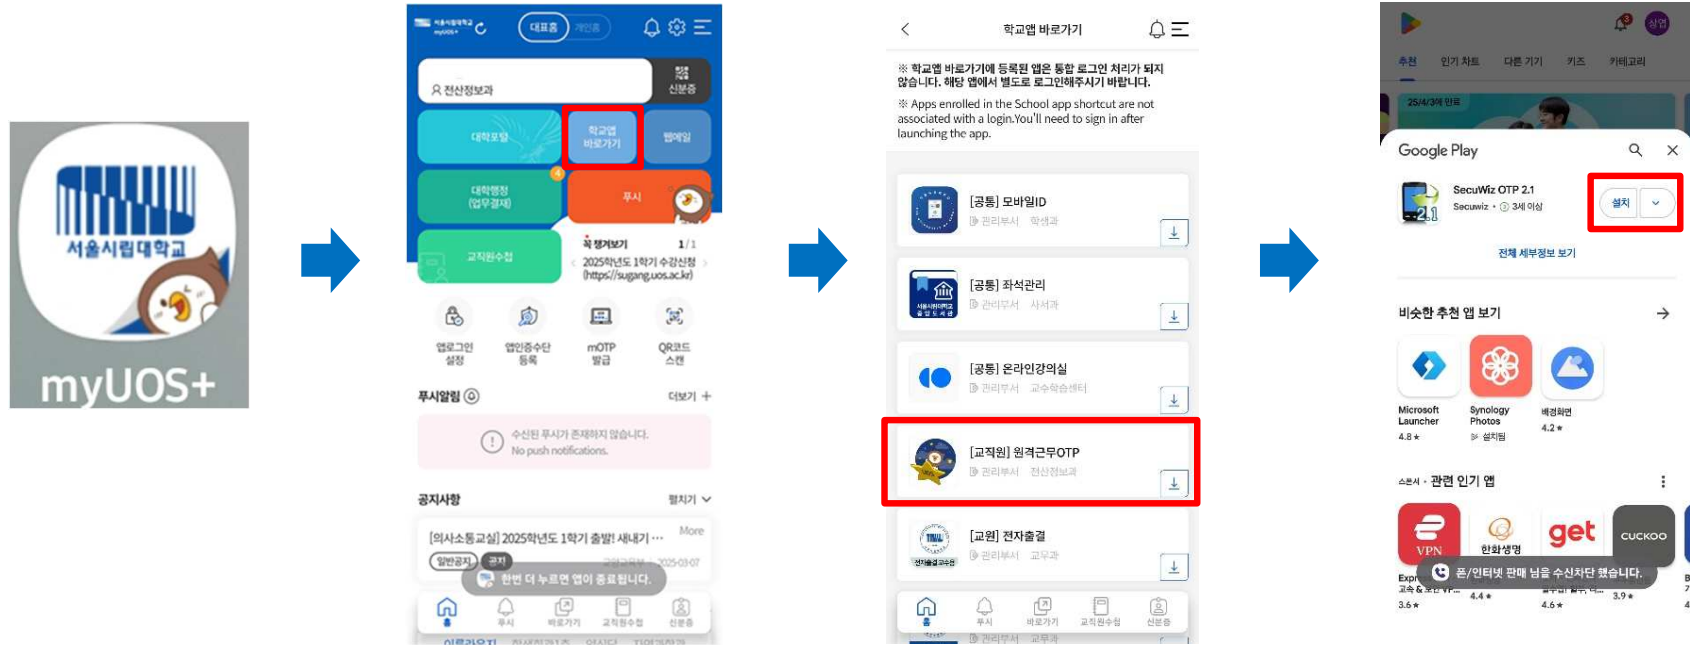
서울시립대학교
myUOS+

서울시립대학교 myUOS+
대표홈 개인홈
전산정보과
신분증
대학포털
학교앱 바로가기
웹메일
대학행정 (업무결재)
4
푸시
교직원수첩
꼭 챙겨보기 1/1
2025학년도 1학기 수강신청 (https://sugang.uos.ac.kr)
앱로그인 설정
앱인증수단 등록
mOTP 발급
QR코드 스캔
푸시알림
더보기 +
수신된 푸시가 존재하지 않습니다.
No push notifications.
공지사항
펼치기
[의사소통교실] 2025학년도 1학기 출발! 새내기 ···
More
일반공지 공지
교양교육부 2025-03-07
한번 더 누르면 앱이 종료됩니다.
홈 푸시 바로가기 교직원수첩 신분증

학교앱 바로가기
※ 학교앱 바로가기에 등록된 앱은 통합 로그인 처리가 되지 않습니다. 해당 앱에서 별도로 로그인해주시기 바랍니다.
※ Apps enrolled in the School app shortcut are not associated with a login.You'll need to sign in after launching the app.
[공통] 모바일ID
관리부서 학생과
[공통] 좌석관리
관리부서 시서과
[공통] 온라인강의실
관리부서 교수학습센터
[교직원] 원격근무OTP
관리부서 전산정보과
[교원] 전자출결
관리부서 교무과
홈 푸시 바로가기 교직원수첩 신분증
관리부서 교무과

추천 인기 차트 다른 기기 키즈 카테고리
25/4/30에 만료
Google Play
SecuWiz OTP 2.1
Secuwiz • 3세 이상
설치
전체 세부정보 보기
비슷한 추천 앱 보기
Microsoft Launcher 4.8★
Synology Photos 설치됨
배경화면 4.2★
스폰서 • 관련 인기 앱
VPN
한화생명
get
CUCKOO
폰/인터넷 판매 남용 수신차단 했습니다.
3.6★ 4.4★ 4.6★ 3.9★